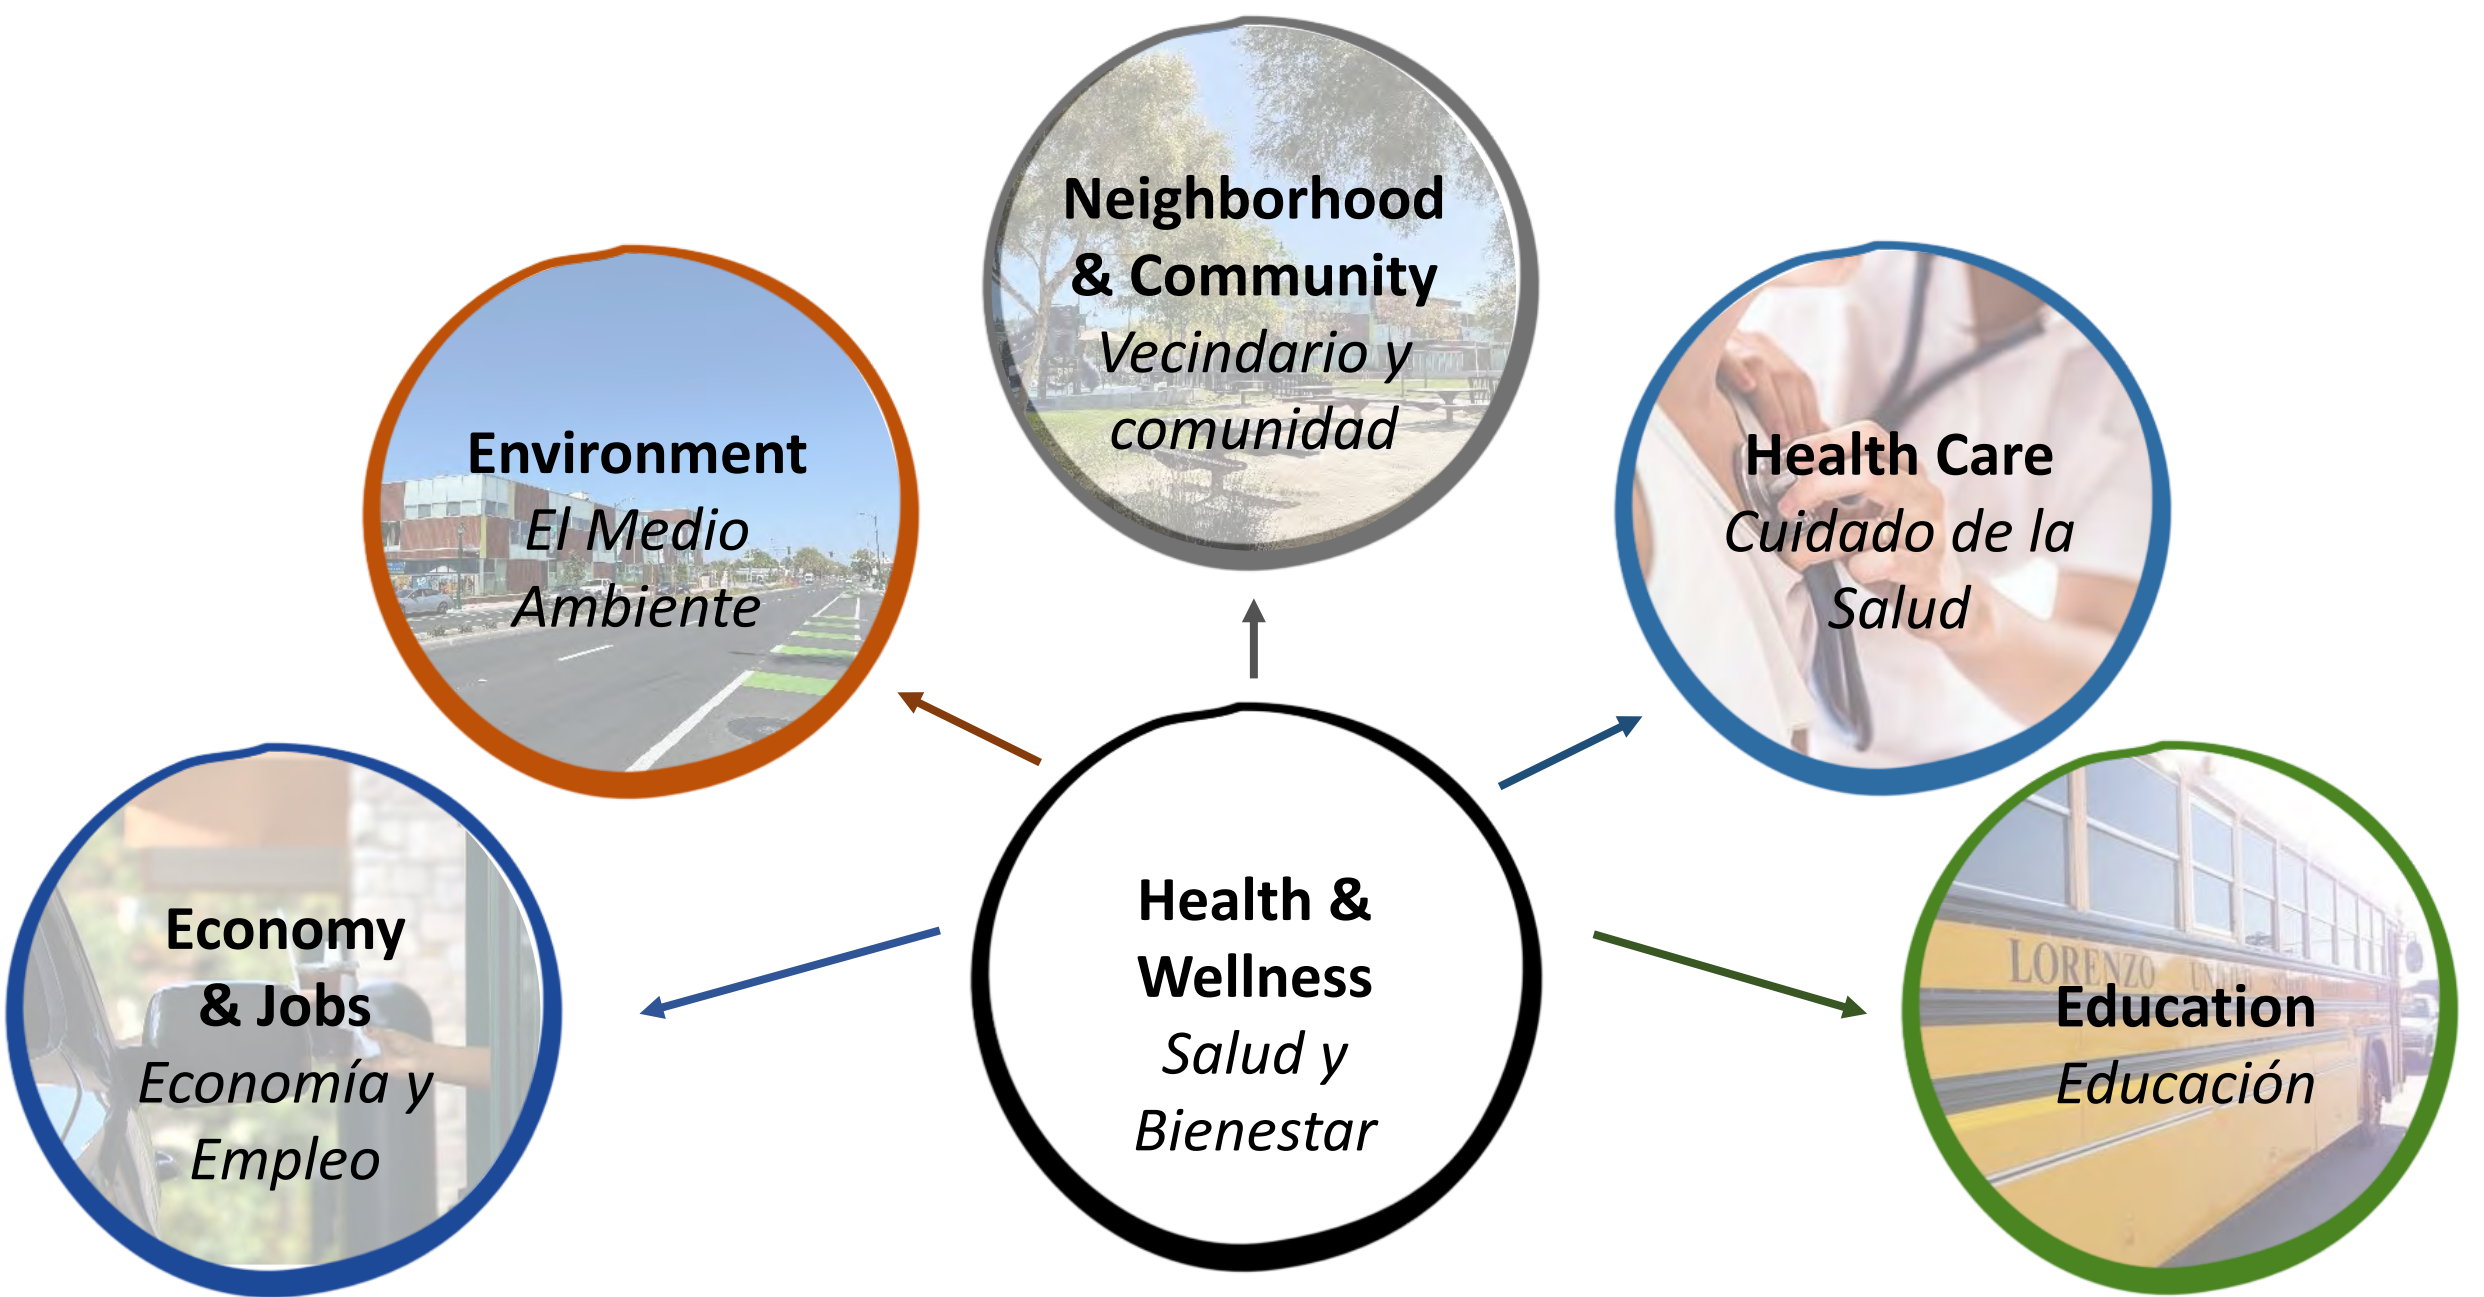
Neighborhood & Community
*Vecindario y comunidad*

Environment
*El Medio Ambiente*

Health Care
*Cuidado de la Salud*

Health & Wellness
*Salud y Bienestar*

Economy & Jobs
*Economía y Empleo*

LORENZO

Education
*Educación*